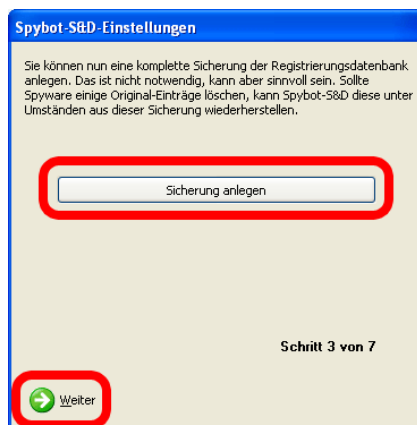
Spybot-S&D-Einstellungen

Sie können nun eine komplette Sicherung der Registrierungsdatenbank anlegen. Das ist nicht notwendig, kann aber sinnvoll sein. Sollte Spyware einige Original-Einträge löschen, kann Spybot-S&D diese unter Umständen aus dieser Sicherung wiederherstellen.

Sicherung anlegen

Schritt 3 von 7

Weiter